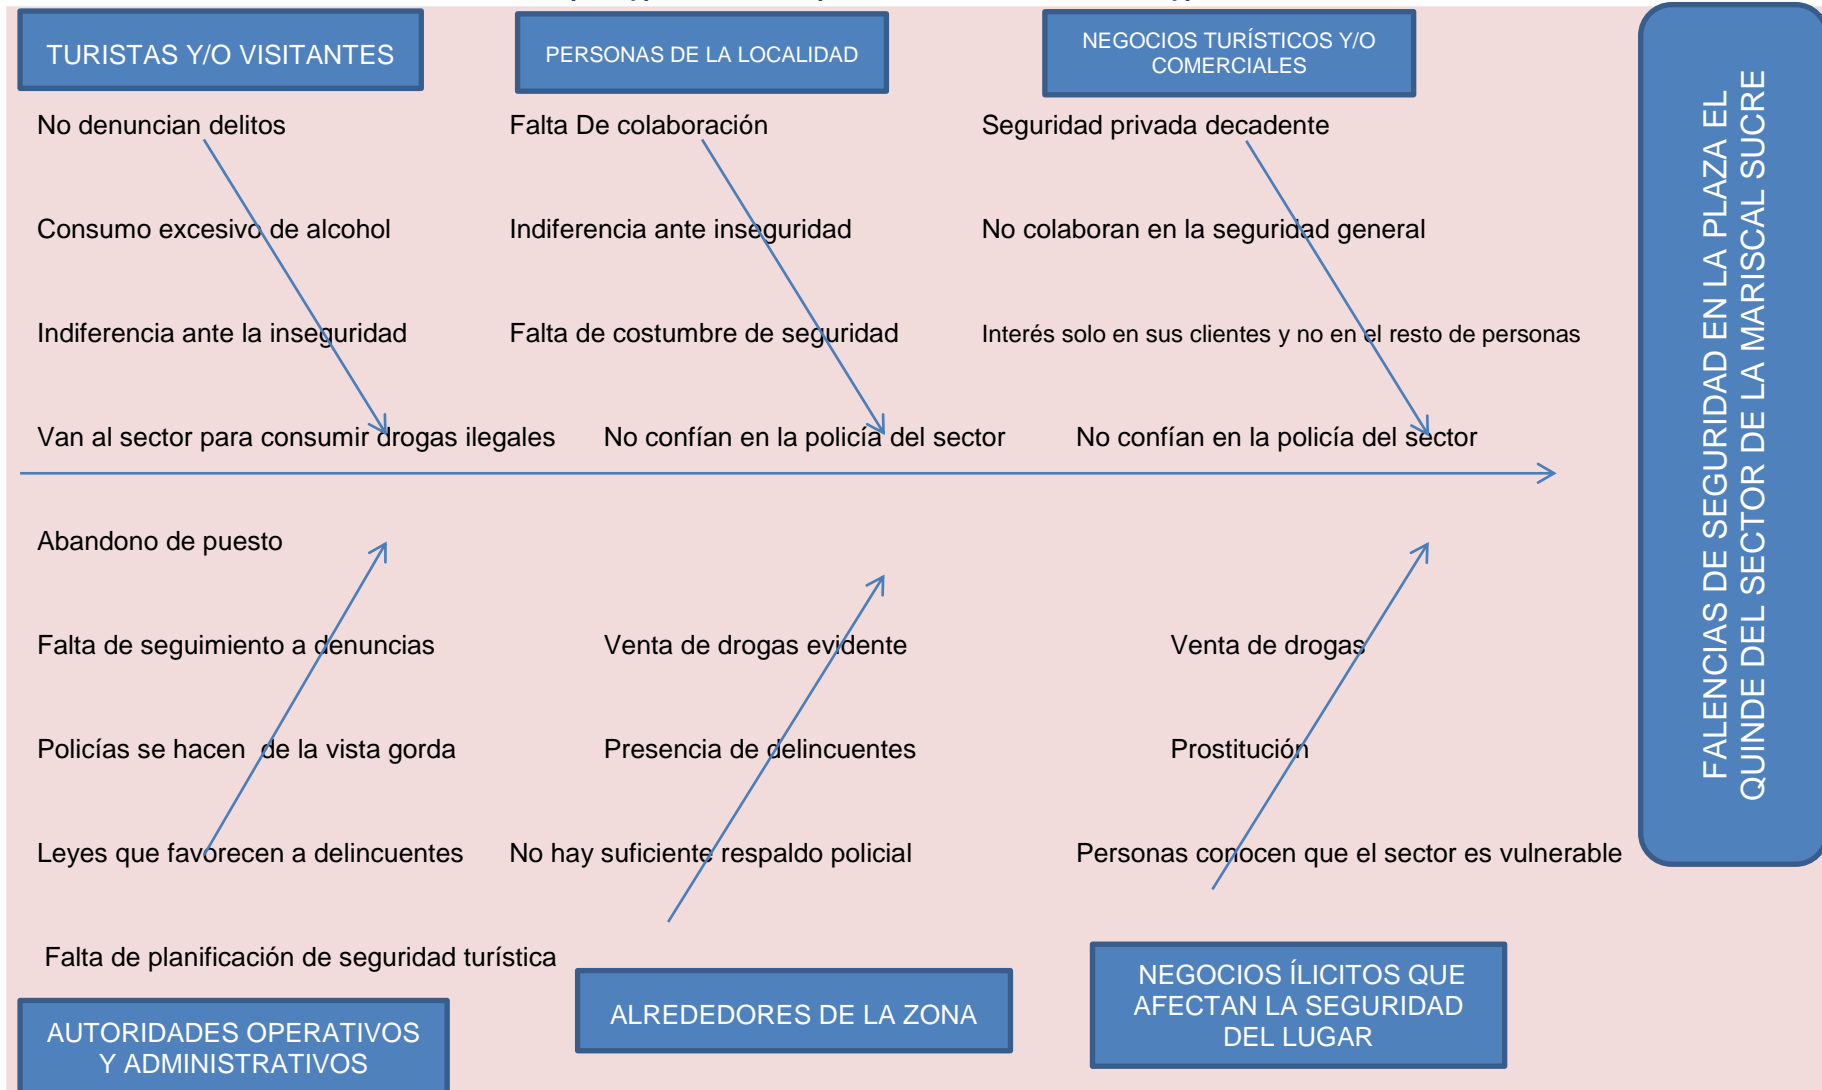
TURISTAS Y/O VISITANTES

PERSONAS DE LA LOCALIDAD

NEGOCIOS TURÍSTICOS Y/O COMERCIALES

No denuncian delitos

Consumo excesivo de alcohol

Indiferencia ante la inseguridad

Van al sector para consumir drogas ilegales

Falta De colaboración

Indiferencia ante inseguridad

Falta de costumbre de seguridad

No confían en la policía del sector

Seguridad privada decadente

No colaboran en la seguridad general

Interés solo en sus clientes y no en el resto de personas

No confían en la policía del sector

FALENCIAS DE SEGURIDAD EN LA PLAZA EL QUINDE DEL SECTOR DE LA MARISCAL SUCRE

Abandono de puesto

Falta de seguimiento a denuncias

Policías se hacen de la vista gorda

Leyes que favorecen a delincuentes

Falta de planificación de seguridad turística

Venta de drogas evidente

Presencia de delincuentes

No hay suficiente respaldo policial

Venta de drogas

Prostitución

Personas conocen que el sector es vulnerable

AUTORIDADES OPERATIVOS Y ADMINISTRATIVOS

ALREDEDORES DE LA ZONA

NEGOCIOS ÍLICITOS QUE AFECTAN LA SEGURIDAD DEL LUGAR